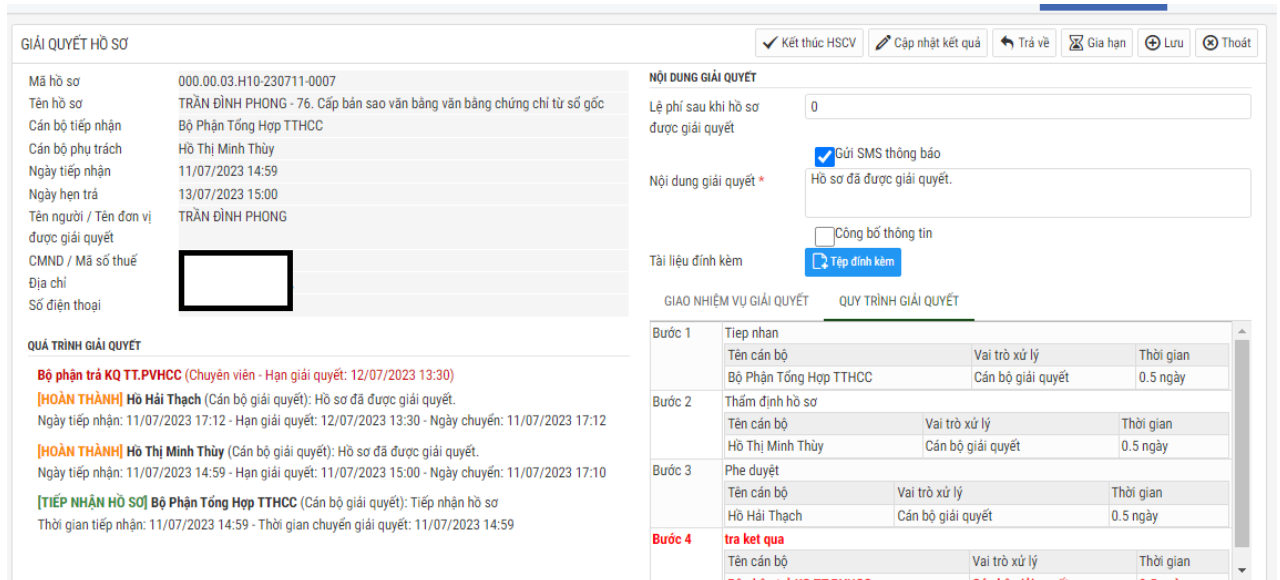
GIẢI QUYẾT HỒ SƠ

Kết thúc HSCV | Cập nhật kết quả | Trả về | Gia hạn | Lưu | Thoát

Mã hồ sơ 000.00.03.H10-230711-0007
Tên hồ sơ TRẦN ĐÌNH PHONG - 76. Cấp bản sao văn bằng văn bằng chứng chỉ từ sổ gốc
Cán bộ tiếp nhận Bộ Phận Tổng Hợp TTHCC
Cán bộ phụ trách Hồ Thị Minh Thùy
Ngày tiếp nhận 11/07/2023 14:59
Ngày hẹn trả 13/07/2023 15:00
Tên người / Tên đơn vị được giải quyết TRẦN ĐÌNH PHONG
CMND / Mã số thuế
Địa chỉ
Số điện thoại

QUÁ TRÌNH GIẢI QUYẾT

Bộ phận trả KQ TT.PVHCC (Chuyên viên - Hạn giải quyết: 12/07/2023 13:30)

[HOÀN THÀNH] Hồ Hải Thạch (Cán bộ giải quyết): Hồ sơ đã được giải quyết.
Ngày tiếp nhận: 11/07/2023 17:12 - Hạn giải quyết: 12/07/2023 13:30 - Ngày chuyển: 11/07/2023 17:12

[HOÀN THÀNH] Hồ Thị Minh Thùy (Cán bộ giải quyết): Hồ sơ đã được giải quyết.
Ngày tiếp nhận: 11/07/2023 14:59 - Hạn giải quyết: 11/07/2023 15:00 - Ngày chuyển: 11/07/2023 17:10

[TIẾP NHẬN HỒ SƠ] Bộ Phận Tổng Hợp TTHCC (Cán bộ giải quyết): Tiếp nhận hồ sơ
Thời gian tiếp nhận: 11/07/2023 14:59 - Thời gian chuyển giải quyết: 11/07/2023 14:59

NỘI DUNG GIẢI QUYẾT

Lệ phí sau khi hồ sơ được giải quyết 0

Gửi SMS thông báo

Nội dung giải quyết * Hồ sơ đã được giải quyết.

Công bố thông tin

Tài liệu đính kèm Tệp đính kèm

GIAO NHIỆM VỤ GIẢI QUYẾT | QUY TRÌNH GIẢI QUYẾT

Bước 1 Tiep nhan
| Tên cán bộ | Vai trò xử lý | Thời gian |
|---|---|---|
| Bộ Phận Tổng Hợp TTHCC | Cán bộ giải quyết | 0.5 ngày |

Bước 2 Thẩm định hồ sơ
| Tên cán bộ | Vai trò xử lý | Thời gian |
|---|---|---|
| Hồ Thị Minh Thùy | Cán bộ giải quyết | 0.5 ngày |

Bước 3 Phe duyệt
| Tên cán bộ | Vai trò xử lý | Thời gian |
|---|---|---|
| Hồ Hải Thạch | Cán bộ giải quyết | 0.5 ngày |

Bước 4 tra ket qua
| Tên cán bộ | Vai trò xử lý | Thời gian |
|---|---|---|
| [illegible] | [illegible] | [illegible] |